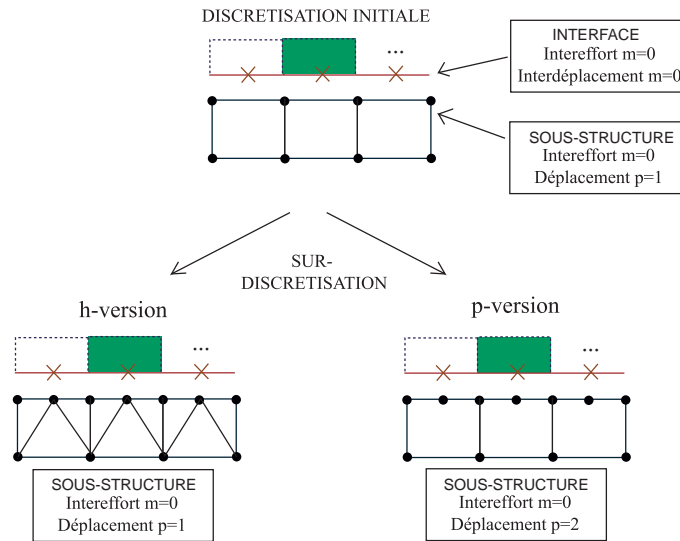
DISCRETISATION INITIALE

...

INTERFACE
Intereffort m=0
Interdéplacement m=0

SOUS-STRUCTURE
Intereffort m=0
Déplacement p=1

SUR-
DISCRETISATION

h-version

...

SOUS-STRUCTURE
Intereffort m=0
Déplacement p=1

p-version

...

SOUS-STRUCTURE
Intereffort m=0
Déplacement p=2